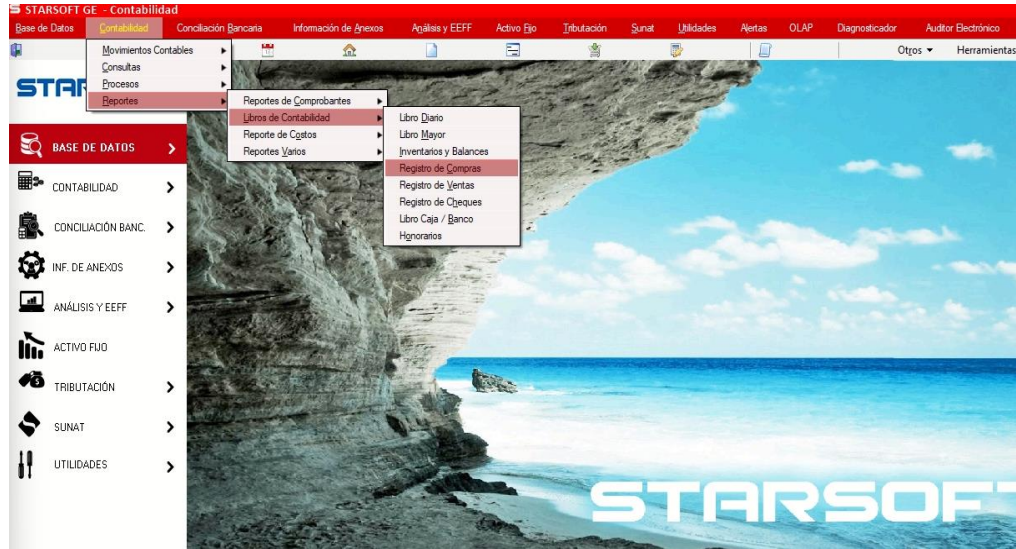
STARSOFT GE - Contabilidad

Base de Datos Contabilidad Conciliación Bancaria Información de Anexos Análisis y EEFF Activo Fijo Tributación Sunat Utilidades Alertas OLAP Diagnosticador Auditor Electrónico

Otros ▾ Herramientas

STAR

Movimientos Contables
Consultas
Procesos
Reportes

Reportes de Comprobantes
Libros de Contabilidad
Reporte de Costos
Reportes Varios

Libro Diario
Libro Mayor
Inventarios y Balances
Registro de Compras
Registro de Ventas
Registro de Cheques
Libro Caja / Banco
Honorarios

BASE DE DATOS
CONTABILIDAD
CONCILIACIÓN BANC.
INF. DE ANEXOS
ANÁLISIS Y EEFF
ACTIVO FIJO
TRIBUTACIÓN
SUNAT
UTILIDADES

STARSOFT